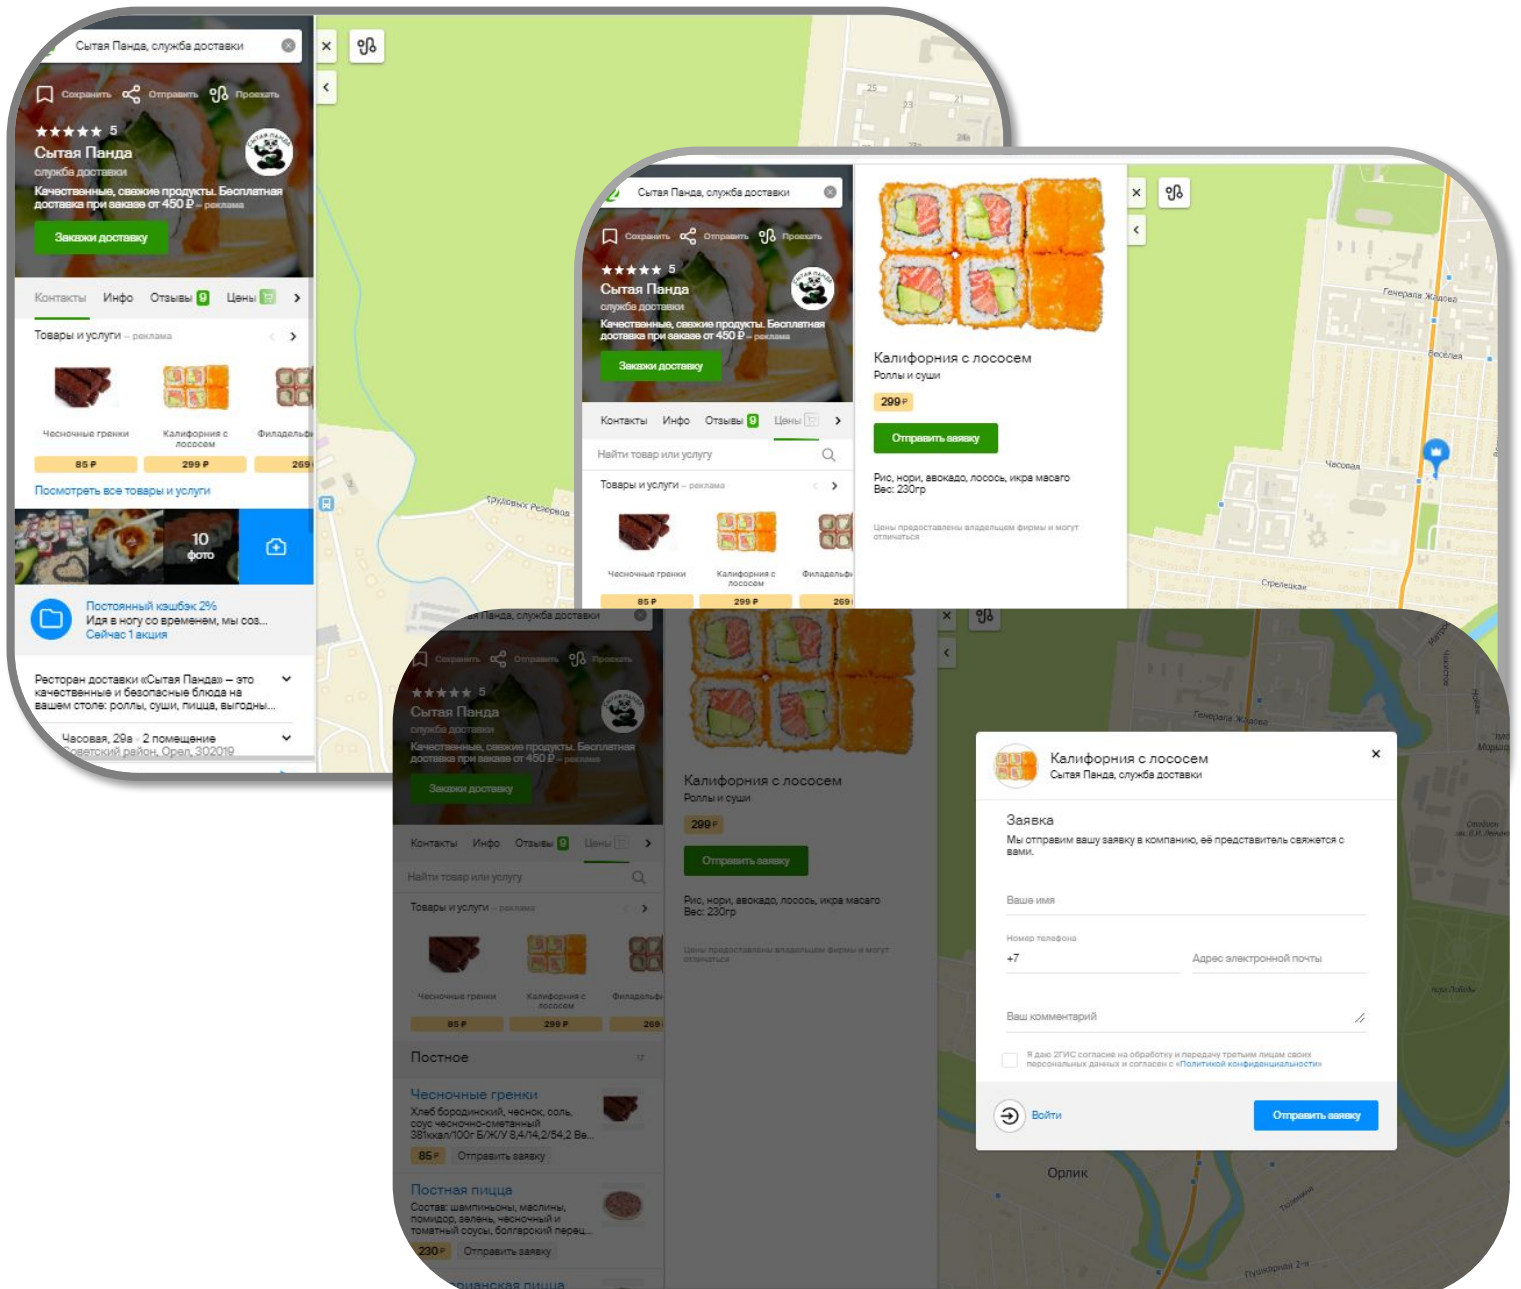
Сытая Панда, служба доставки

Сохранить Отправить Проехать

★★★★★ 5
Сытая Панда
служба доставки
Качественные, свежие продукты. Бесплатная доставка при заказе от 450 ₽ – реклама

Закажи доставку

Контакты Инфо Отзывы 9 Цены

Товары и услуги – реклама

Чесночные гренки 85 ₽
Калифорния с лососем 299 ₽
Филадельфия 269

Посмотреть все товары и услуги

10 фото

Постоянный кэшбэк 2%
Иди в ногу со временем, мы соз...
Сейчас 1 акция

Ресторан доставки «Сытая Панда» – это качественные и безопасные блюда на вашем столе: роллы, суши, пицца, выгодны...

Часовая, 29а · 2 помещение
Советский район, Орел, 302019

Сытая Панда, служба доставки

Сохранить Отправить Проехать

★★★★★ 5
Сытая Панда
служба доставки
Качественные, свежие продукты. Бесплатная доставка при заказе от 450 ₽ – реклама

Закажи доставку

Контакты Инфо Отзывы 9 Цены

Найти товар или услугу

Товары и услуги – реклама

Чесночные гренки 85 ₽
Калифорния с лососем 299 ₽
Филадельфия 269

Калифорния с лососем
Роллы и суши
299 ₽
Отправить заявку
Рис, нори, авокадо, лосось, икра масаго
Вес: 230гр
Цены предоставлены владельцем фирмы и могут отличаться

Генерала Жадова
Весёлая
Часовая
Стрелецкая

Сытая Панда, служба доставки

Контакты Инфо Отзывы 9 Цены

Найти товар или услугу

Товары и услуги – реклама

Чесночные гренки 85 ₽
Калифорния с лососем 299 ₽
Филадельфия 269

Постное

Чесночные гренки
Хлеб бородинский, чеснок, соль, соус чесночно-сметанный 381ккал/100г Б/Ж/У 8,4/14,2/54,2 Бе...
85 ₽ Отправить заявку

Постная пицца
Состав: шампиньоны, маслины, помидор, зелень, чесночный и томатный соусы, болгарский перец...
230 ₽ Отправить заявку

Калифорния с лососем
Роллы и суши
299 ₽
Отправить заявку
Рис, нори, авокадо, лосось, икра масаго
Вес: 230гр
Цены предоставлены владельцем фирмы и могут отличаться

Калифорния с лососем
Сытая Панда, служба доставки

Заявка
Мы отправим вашу заявку в компанию, её представитель свяжется с вами.

Ваше имя
Номер телефона
+7
Адрес электронной почты
Ваш комментарий

Я даю 2ГИС согласие на обработку и передачу третьим лицам своих персональных данных и согласен с «Политикой конфиденциальности»

Войти
Отправить заявку

Генерала Жадова
Орлик